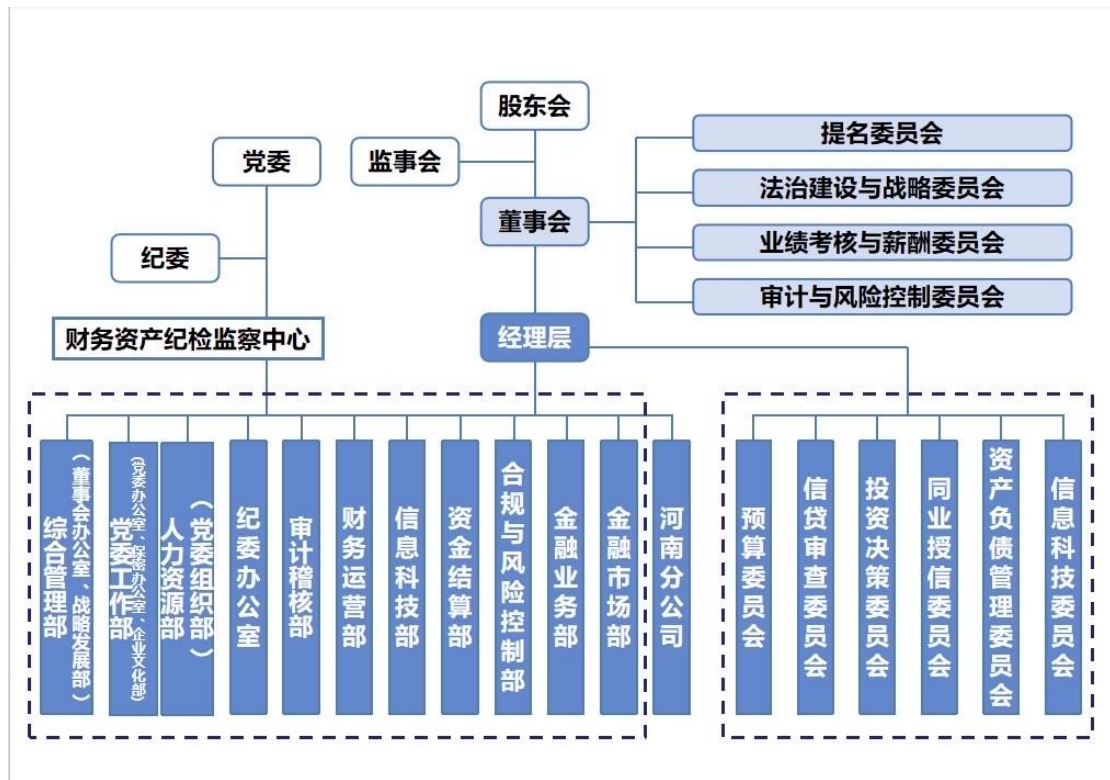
股东会

党委

监事会

董事会

提名委员会

法治建设与战略委员会

业绩考核与薪酬委员会

审计与风险控制委员会

纪委

财务资产纪检监察中心

经理层

综合管理部（董事会办公室、战略发展部）

党委工作部（党委办公室、保密办公室、企业文化部）

人力资源部（党委组织部）

纪委办公室

审计稽核部

财务运营部

信息科技部

资金结算部

合规与风险控制部

金融业务部

金融市场部

河南分公司

预算委员会

信贷审查委员会

投资决策委员会

同业授信委员会

资产负债管理委员会

信息科技委员会